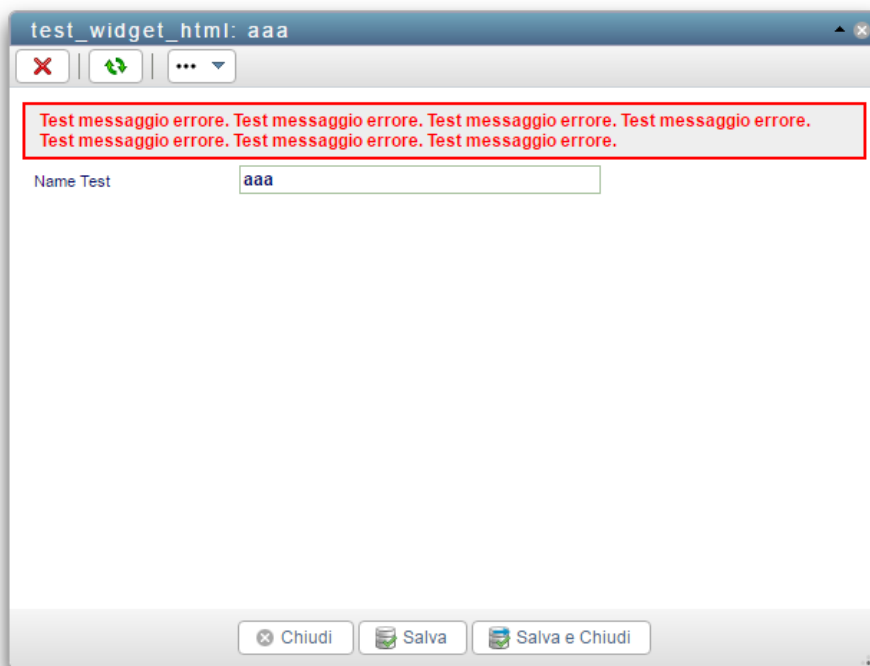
test_widget_html: aaa

•••

Test messaggio errore. Test messaggio errore. Test messaggio errore. Test messaggio errore. Test messaggio errore. Test messaggio errore. Test messaggio errore.

Name Test aaa

Chiudi Salva Salva e Chiudi